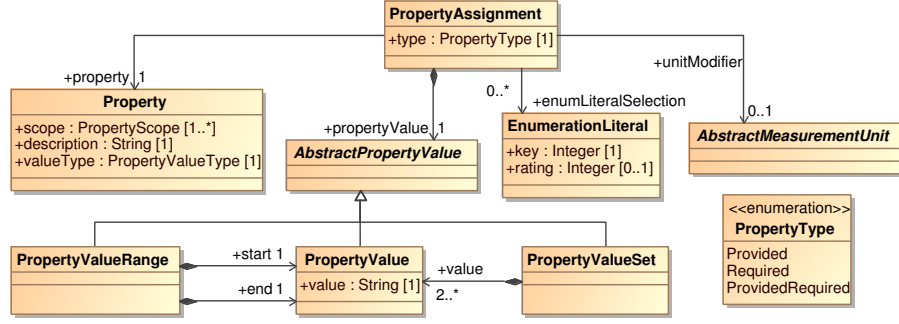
PropertyAssignment
+type : PropertyType [1]

+property 1

+unitModifier

0..*

+enumLiteralSelection

0..1

Property
+scope : PropertyScope [1..*]
+description : String [1]
+valueType : PropertyValueType [1]

+propertyValue 1

AbstractPropertyValue

EnumerationLiteral
+key : Integer [1]
+rating : Integer [0..1]

AbstractMeasurementUnit

<<enumeration>>
PropertyType
Provided
Required
ProvidedRequired

PropertyValueRange

+start 1

+end 1

PropertyValue
+value : String [1]

+value

2..*

PropertyValueSet